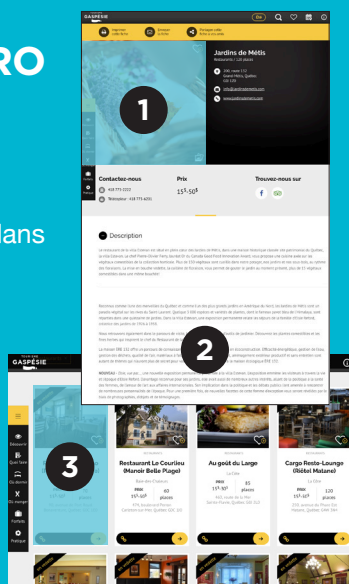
RO

dans

GASPÉSIE

Imprimer cette fiche

Envoyer la fiche

Partager cette fiche à vos amis

Jardins de Métis

Restaurants / 120 places

200, route 132
Grand-Métis, Québec
G0J 1Z0

info@jardinsmetis.com

www.jardinsmetis.com

1

Contactez-nous

418 775-2222

Prix

15$-50$

Trouvez-nous sur

Description

2

3

Découvrir

Quoi faire

Où manger

Où dormir

Forfaits

Pratique

RESTAURANTS

Restaurant Le Courlieu (Manoir Belle Plage)

Baie-des-Chaleurs

PRIX 15$-50$

40 places

Au goût du Large

La Côte

PRIX 15$-30$

85 places

Cargo Resto-Lounge (Hôtel Matane)

La Côte

PRIX 15$-50$

120 places